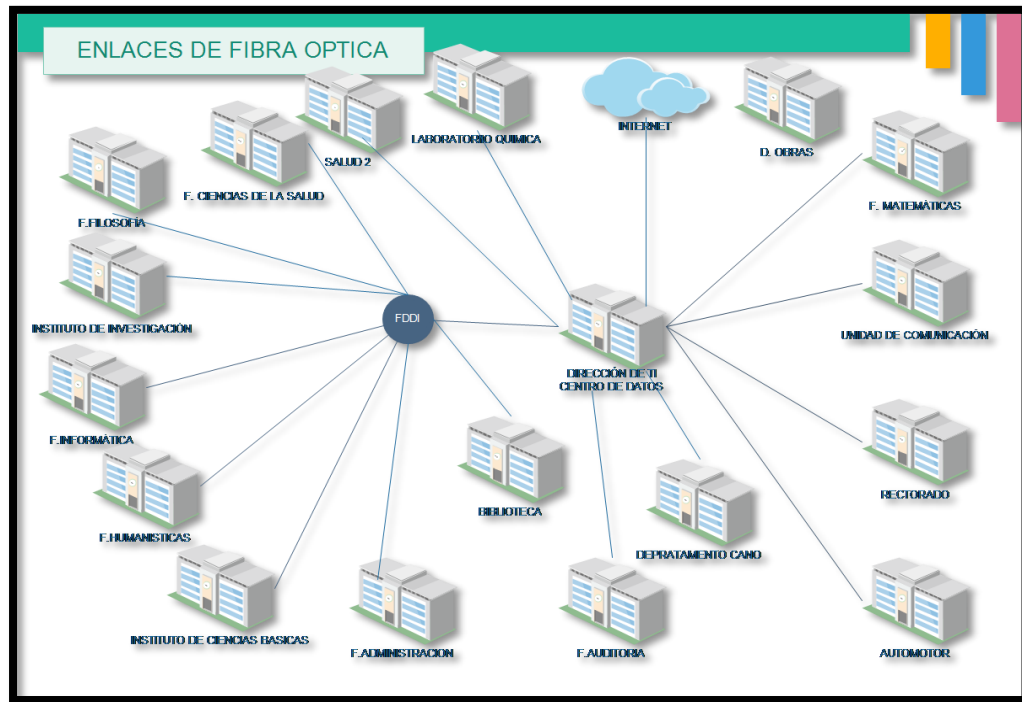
ENLACES DE FIBRA OPTICA

SALUD 2

LABORATORIO QUIMICA

INTERNET

D. OBRAS

F. CIENCIAS DE LA SALUD

F.FILOSOFÍA

F. MATEMÁTICAS

INSTITUTO DE INVESTIGACIÓN

FDDI

UNIDAD DE COMUNICACIÓN

DIRECCIÓN DE TI
CENTRO DE DATOS

F.INFORMÁTICA

RECTORADO

BIBLIOTECA

F.HUMANISTICAS

DEPRATAMENTO CANO

INSTITUTO DE CIENCIAS BASICAS

F.ADMINISTRACION

F.AUDITORIA

AUTOMOTOR